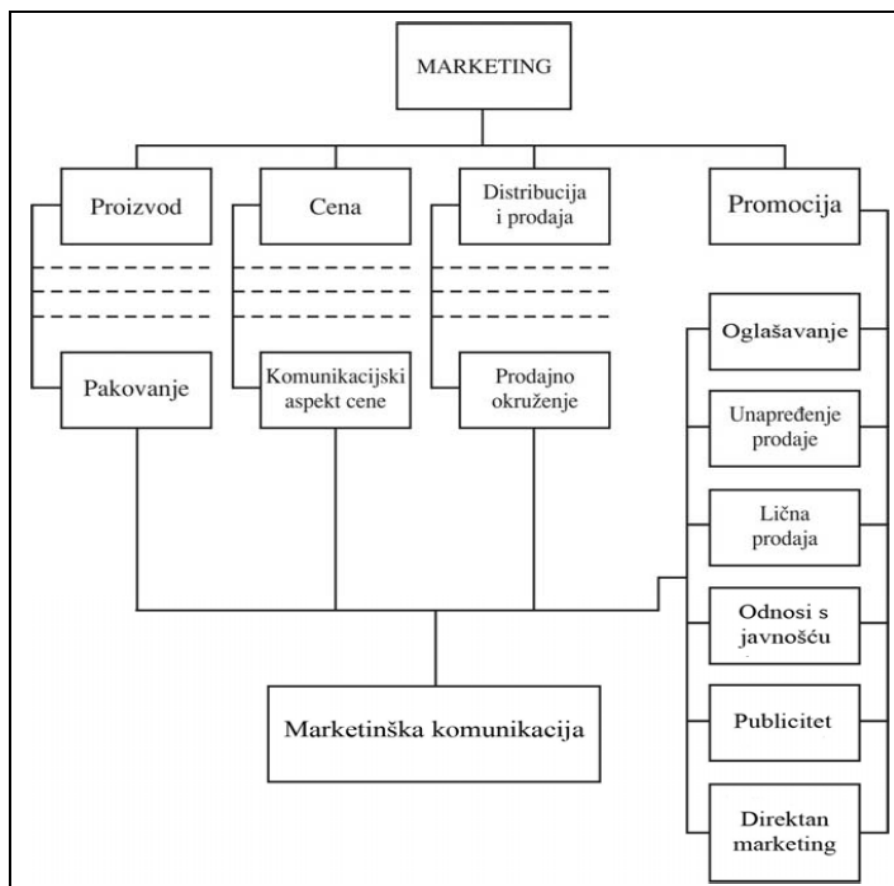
MARKETING

Proizvod

Cena

Distribucija i prodaja

Promocija

Pakovanje

Komunikacijski aspekt cene

Prodajno okruženje

Oglašavanje

Unapređenje prodaje

Lična prodaja

Odnosi s javnošću

Publicitet

Direktan marketing

Marketinška komunikacija